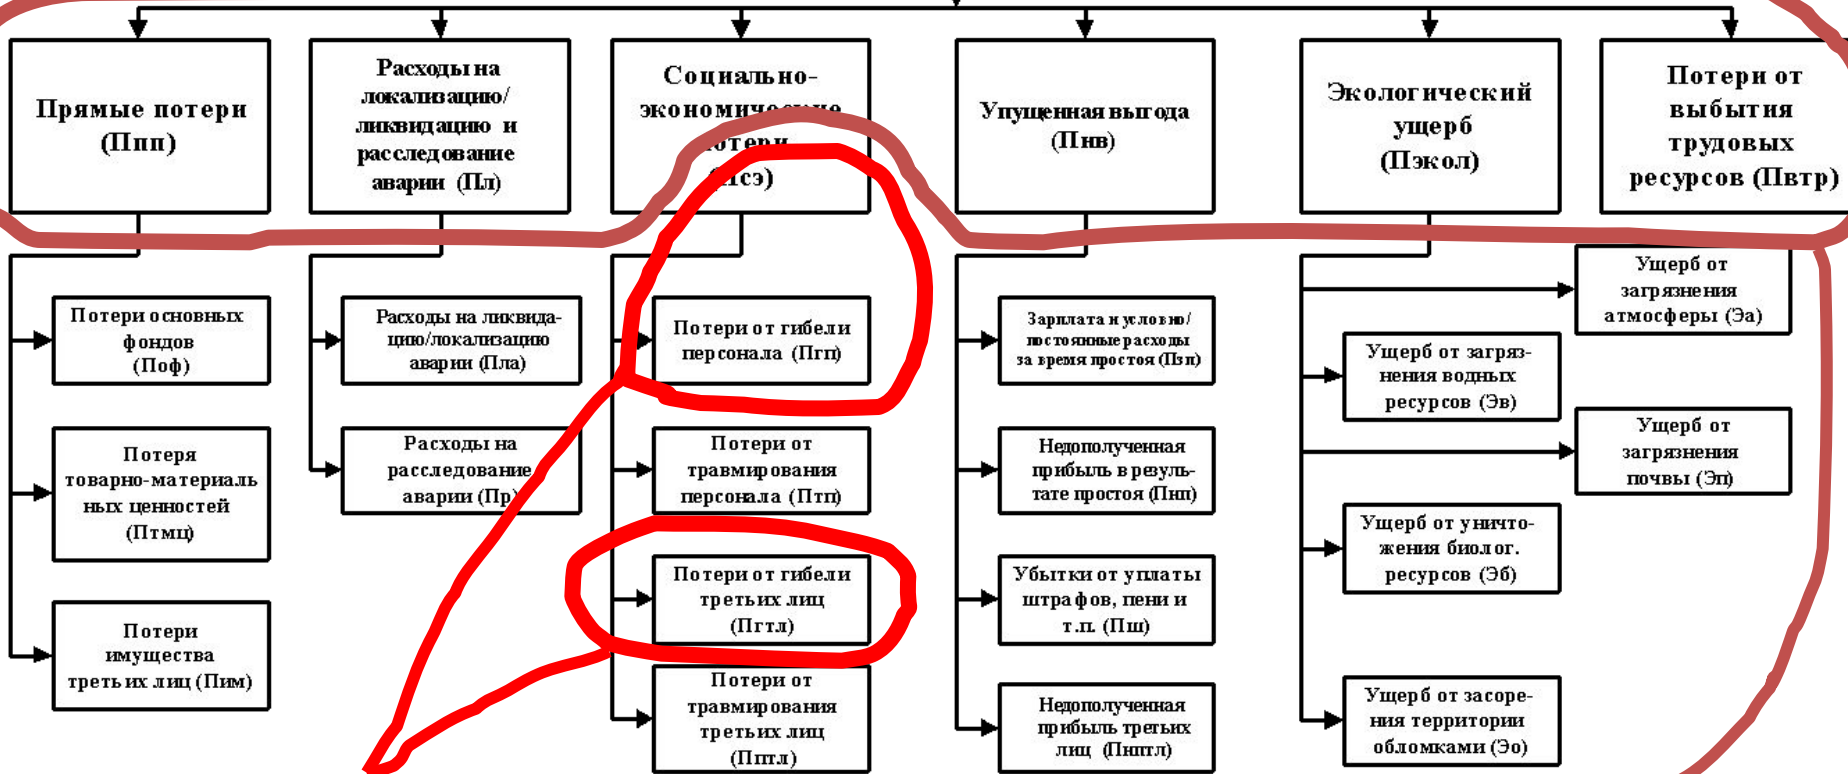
Прямые потери (Ппп)

Расходы на локализацию/ликвидацию и расследование аварии (Пл)

Социально-экономические потери (Псэ)

Упущенная выгода (Пнв)

Экологический ущерб (Пэкол)

Потери от выбытия трудовых ресурсов (Пвтр)

Потери основных фондов (Поф)

Потеря товарно-материальных ценностей (Птмц)

Потери имущества третьих лиц (Пим)

Расходы на ликвидацию/локализацию аварии (Пла)

Расходы на расследование аварии (Пр)

Потери от гибели персонала (Пгп)

Потери от травмирования персонала (Птп)

Потери от гибели третьих лиц (Пгтл)

Потери от травмирования третьих лиц (Пттл)

Зарплата и условно/постоянные расходы за время простоя (Пзп)

Недополученная прибыль в результате простоя (Пнп)

Убытки от уплаты штрафов, пени и т.п. (Пш)

Недополученная прибыль третьих лиц (Пнптл)

Ущерб от загрязнения атмосферы (Эа)

Ущерб от загрязнения водных ресурсов (Эв)

Ущерб от загрязнения почвы (Эп)

Ущерб от уничтожения биолог. ресурсов (Эб)

Ущерб от засорения территории обломками (Эо)